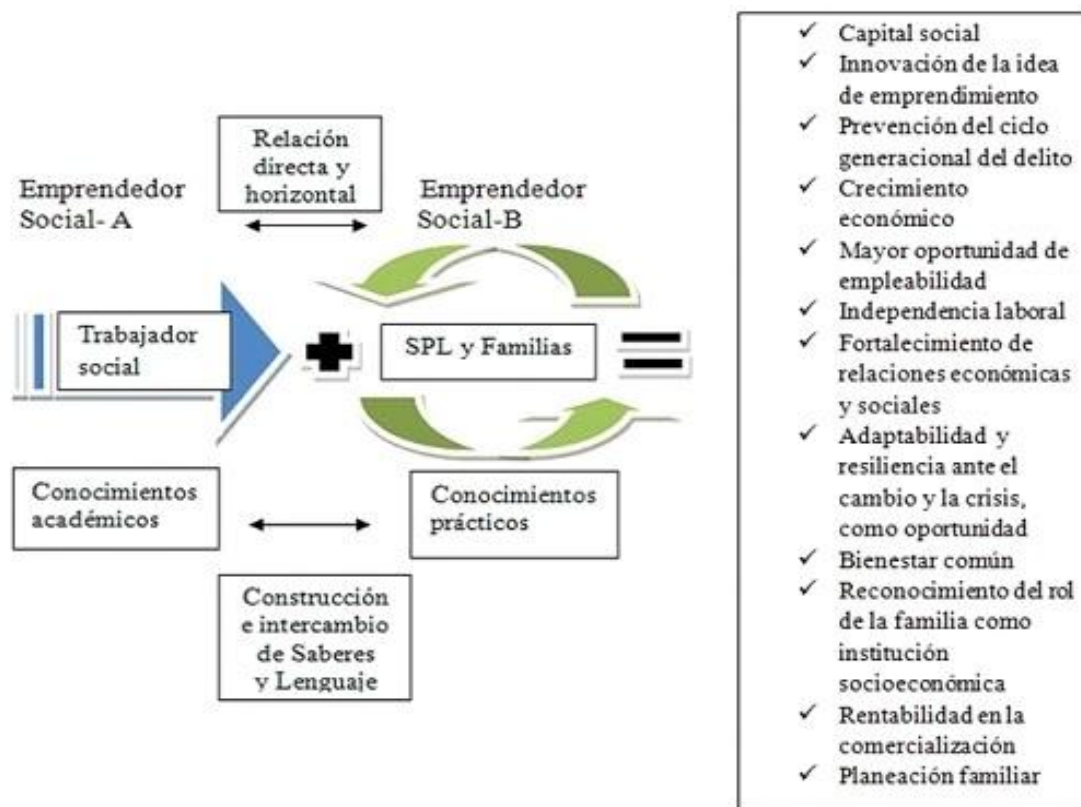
Relación directa y horizontal

Emprendedor Social- A

Emprendedor Social-B

Trabajador social

SPL y Familias

Conocimientos académicos

Conocimientos prácticos

Construcción e intercambio de Saberes y Lenguaje

✓ Capital social
✓ Innovación de la idea de emprendimiento
✓ Prevención del ciclo generacional del delito
✓ Crecimiento económico
✓ Mayor oportunidad de empleabilidad
✓ Independencia laboral
✓ Fortalecimiento de relaciones económicas y sociales
✓ Adaptabilidad y resiliencia ante el cambio y la crisis, como oportunidad
✓ Bienestar común
✓ Reconocimiento del rol de la familia como institución socioeconómica
✓ Rentabilidad en la comercialización
✓ Planeación familiar